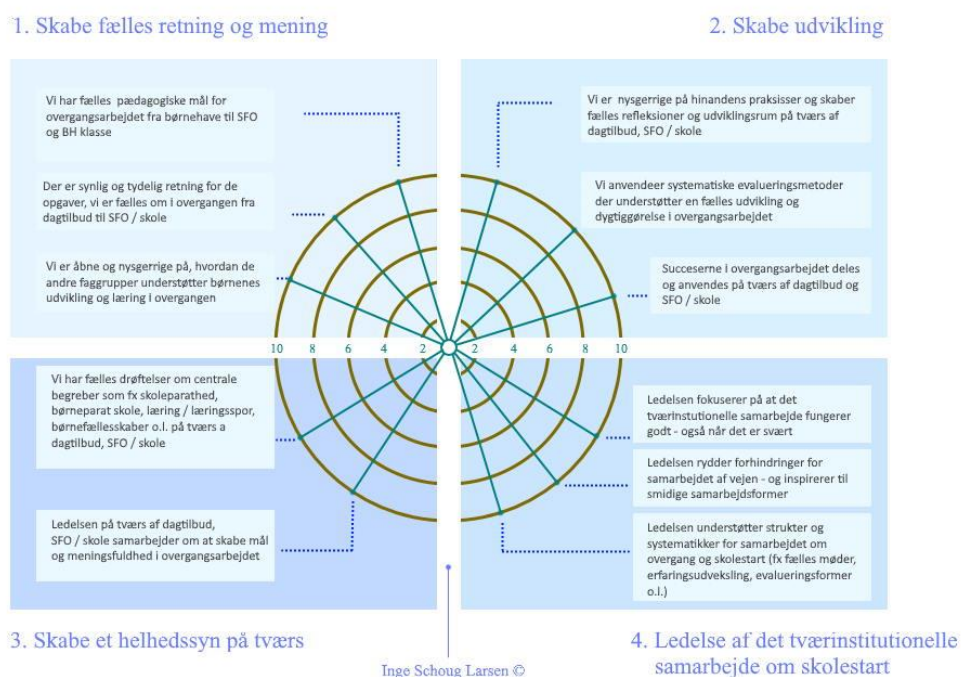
1. Skabe fælles retning og mening

2. Skabe udvikling

Vi har fælles pædagogiske mål for overgangsarbejdet fra børnehave til SFO og BH klasse

Der er synlig og tydelig retning for de opgaver, vi er fælles om i overgangen fra dagtilbud til SFO / skole

Vi er åbne og nysgerrige på, hvordan de andre faggrupper understøtter børnenes udvikling og læring i overgangen

Vi er nysgerrige på hinandens praksisser og skaber fælles refleksioner og udviklingsrum på tværs af dagtilbud, SFO / skole

Vi anvendeer systematiske evalueringsmetoder der understøtter en fælles udvikling og dygtiggørelse i overgangsarbejdet

Succeserne i overgangsarbejdet deles og anvendes på tværs af dagtilbud og SFO / skole

10 8 6 4 2 2 4 6 8 10

Vi har fælles drøftelser om centrale begreber som fx skoleparathed, børneparat skole, læring / læringsspor, børnefællesskaber o.l. på tværs a dagtilbud, SFO / skole

Ledelsen på tværs af dagtilbud, SFO / skole samarbejder om at skabe mål og meningsfuldhed i overgangsarbejdet

Ledelsen fokuserer på at det tværinstitutionelle samarbejde fungerer godt - også når det er svært

Ledelsen rydder forhindringer for samarbejdet af vejen - og inspirerer til smidige samarbejdsformer

Ledelsen understøtter strukter og systematikker for samarbejdet om overgang og skolestart (fx fælles møder, erfaringsudveksling, evalueringsformer o.l.)

3. Skabe et helhedssyn på tværs

4. Ledelse af det tværinstitutionelle samarbejde om skolestart

Inge Schoug Larsen ©